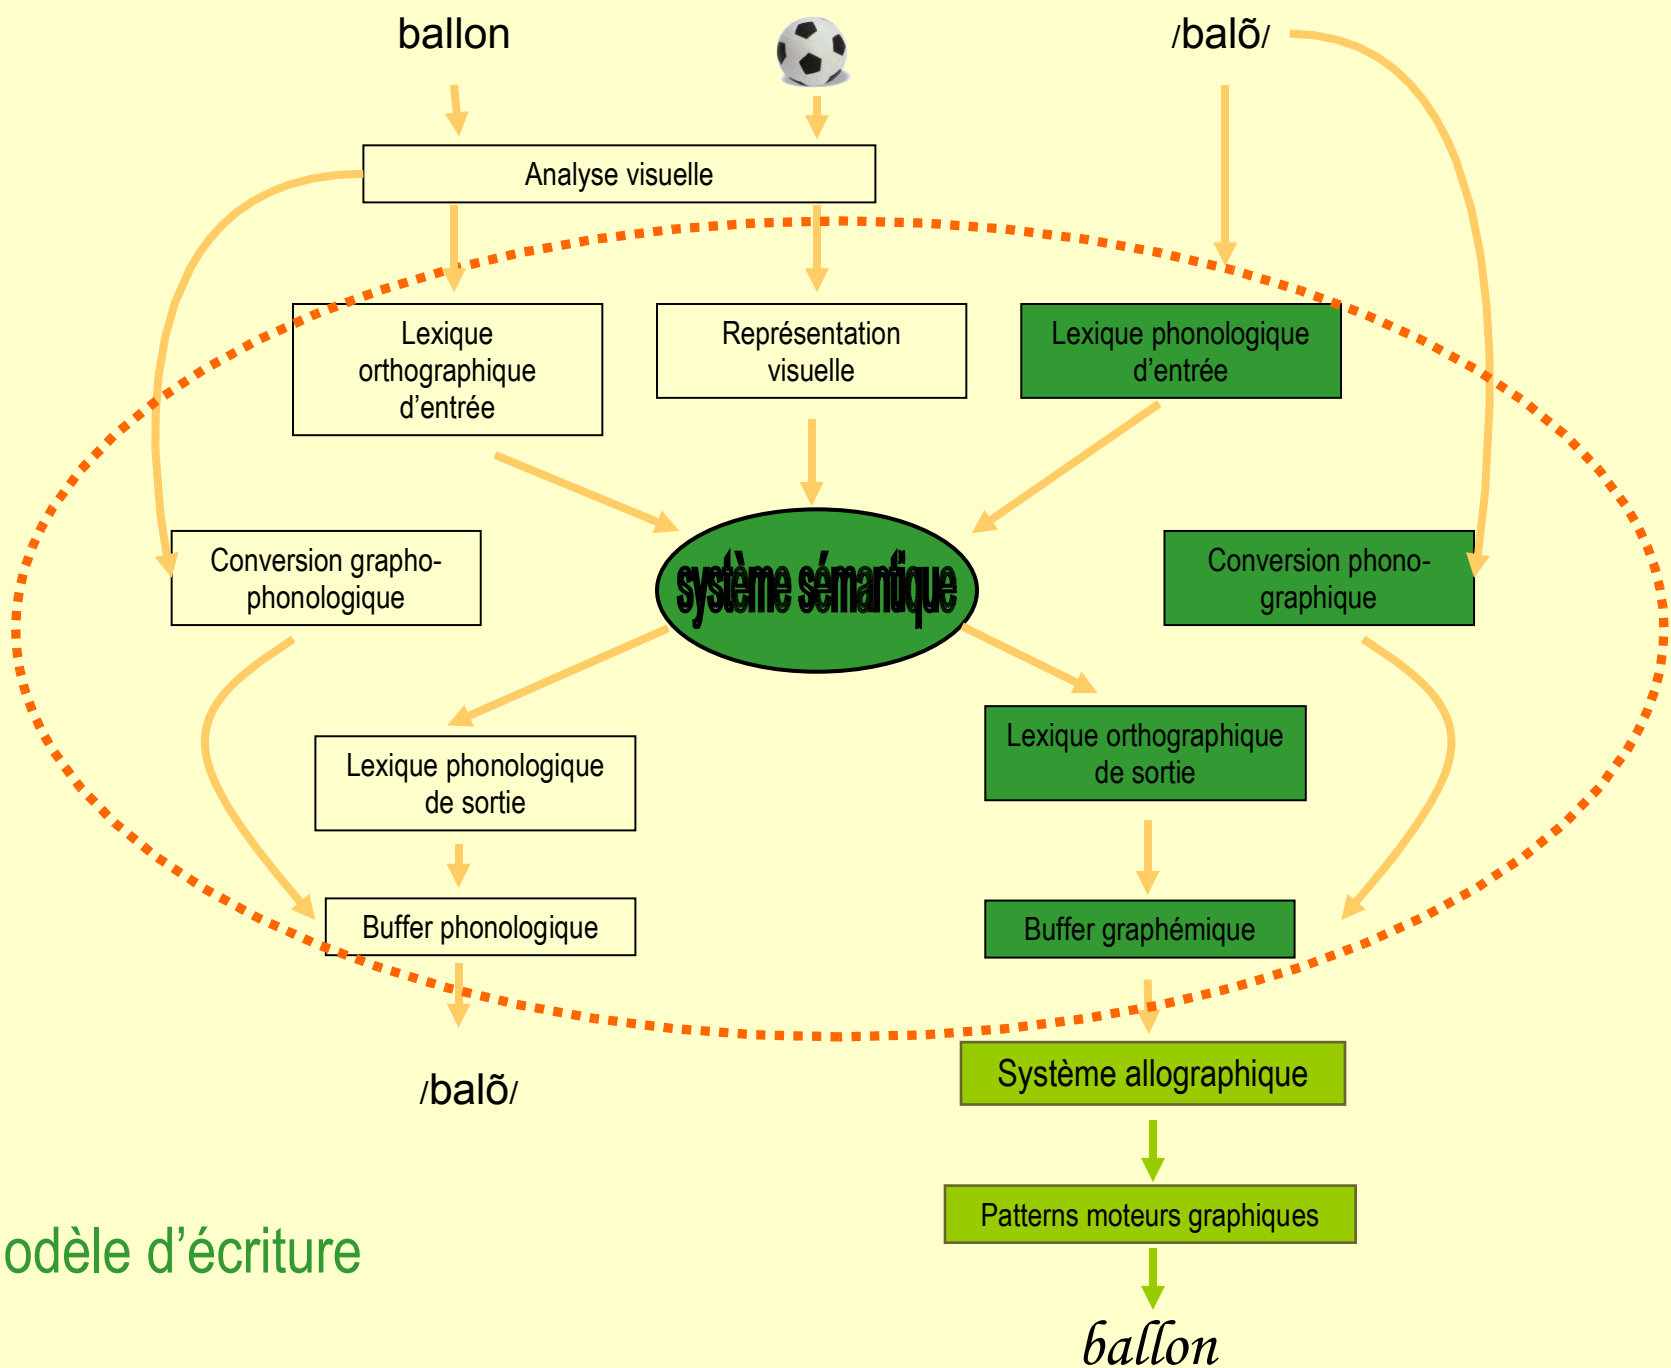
ballon

/balõ/

Analyse visuelle

Lexique orthographique d'entrée

Représentation visuelle

Lexique phonologique d'entrée

Conversion grapho-phonologique

système sémantique

Conversion phono-graphique

Lexique phonologique de sortie

Lexique orthographique de sortie

Buffer phonologique

Buffer graphémique

/balõ/

Système allographique

Patterns moteurs graphiques

odèle d'écriture

ballon